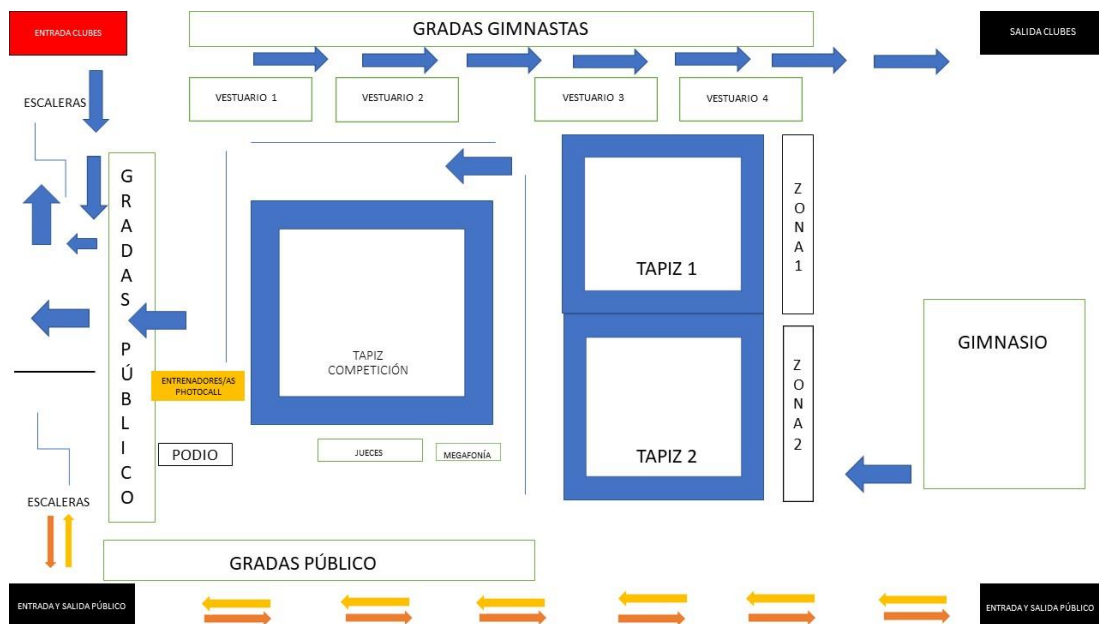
ENTRADA CLUBES

GRADAS GIMNASTAS

SALIDA CLUBES

VESTUARIO 1

VESTUARIO 2

VESTUARIO 3

VESTUARIO 4

ESCALERAS

GRADAS PÚBLICO

TAPIZ 1

ZONA 1

GIMNASIO

TAPIZ COMPETICIÓN

ENTRENADORES/AS PHOTOCALL

PODIO

JUECES

MEGAFONÍA

TAPIZ 2

ZONA 2

ESCALERAS

GRADAS PÚBLICO

ENTRADA Y SALIDA PÚBLICO

ENTRADA Y SALIDA PÚBLICO